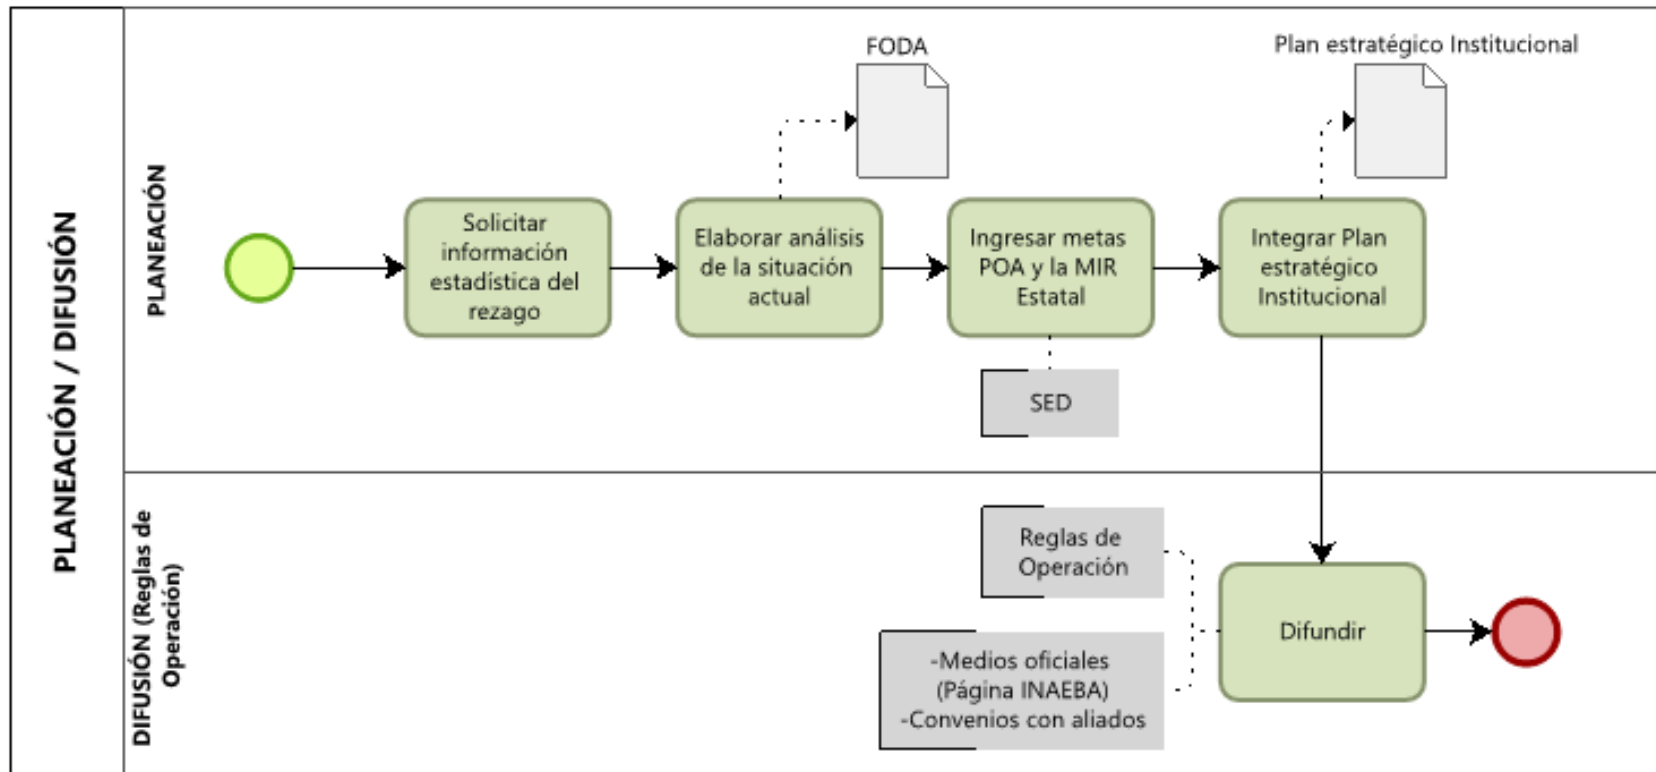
PLANEACIÓN / DIFUSIÓN

PLANEACIÓN

FODA

Plan estratégico Institucional

Solicitar información estadística del rezago

Elaborar análisis de la situación actual

Ingresar metas POA y la MIR Estatal

Integrar Plan estratégico Institucional

SED

DIFUSIÓN (Reglas de Operación)

Reglas de Operación

-Medios oficiales (Página INAEBA) -Convenios con aliados

Difundir